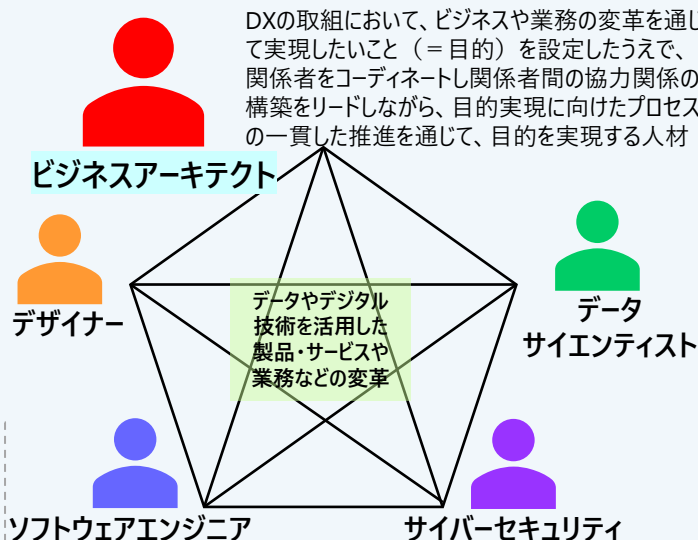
DXの取組において、ビジネスや業務の変革を通じて実現したいこと（＝目的）を設定したうえで、関係者をコーディネートし関係者間の協力関係の構築をリードしながら、目的実現に向けたプロセスの一貫した推進を通じて、目的を実現する人材

ビジネスアーキテクト

デザイナー

データ
サイエンティスト

データやデジタル技術を活用した製品・サービスや業務などの変革

ソフトウェアエンジニア

サイバーセキュリティ